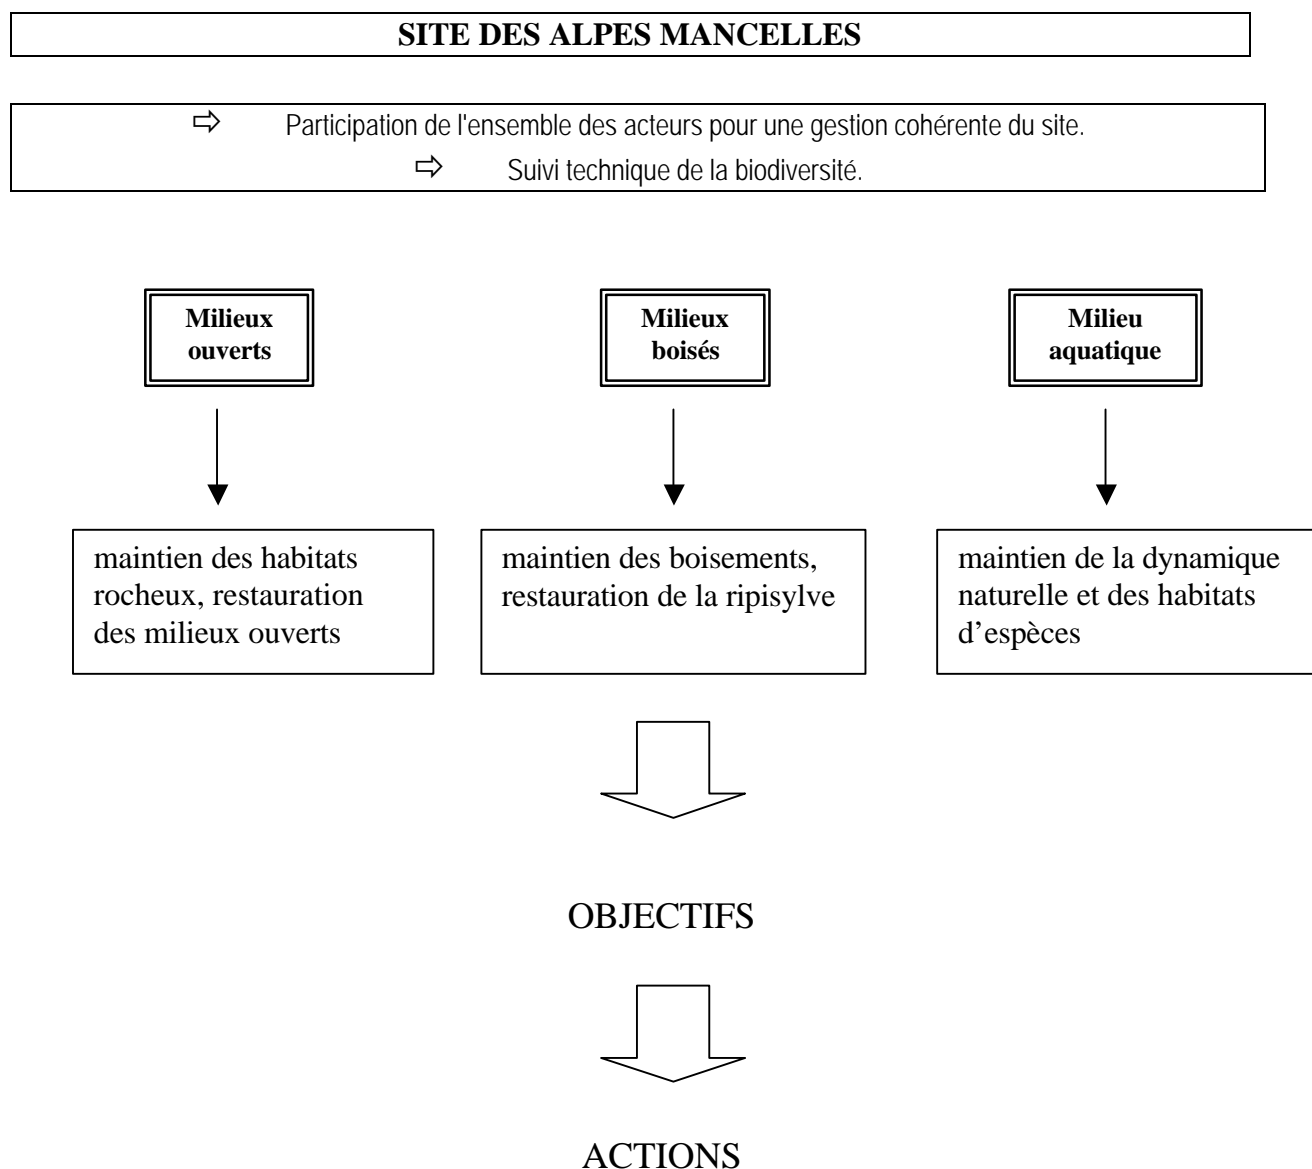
SITE DES ALPES MANCELLES

⇨ Participation de l'ensemble des acteurs pour une gestion cohérente du site.
⇨ Suivi technique de la biodiversité.

Milieux ouverts

Milieux boisés

Milieu aquatique

maintien des habitats rocheux, restauration des milieux ouverts

maintien des boisements, restauration de la ripisylve

maintien de la dynamique naturelle et des habitats d'espèces

OBJECTIFS

ACTIONS